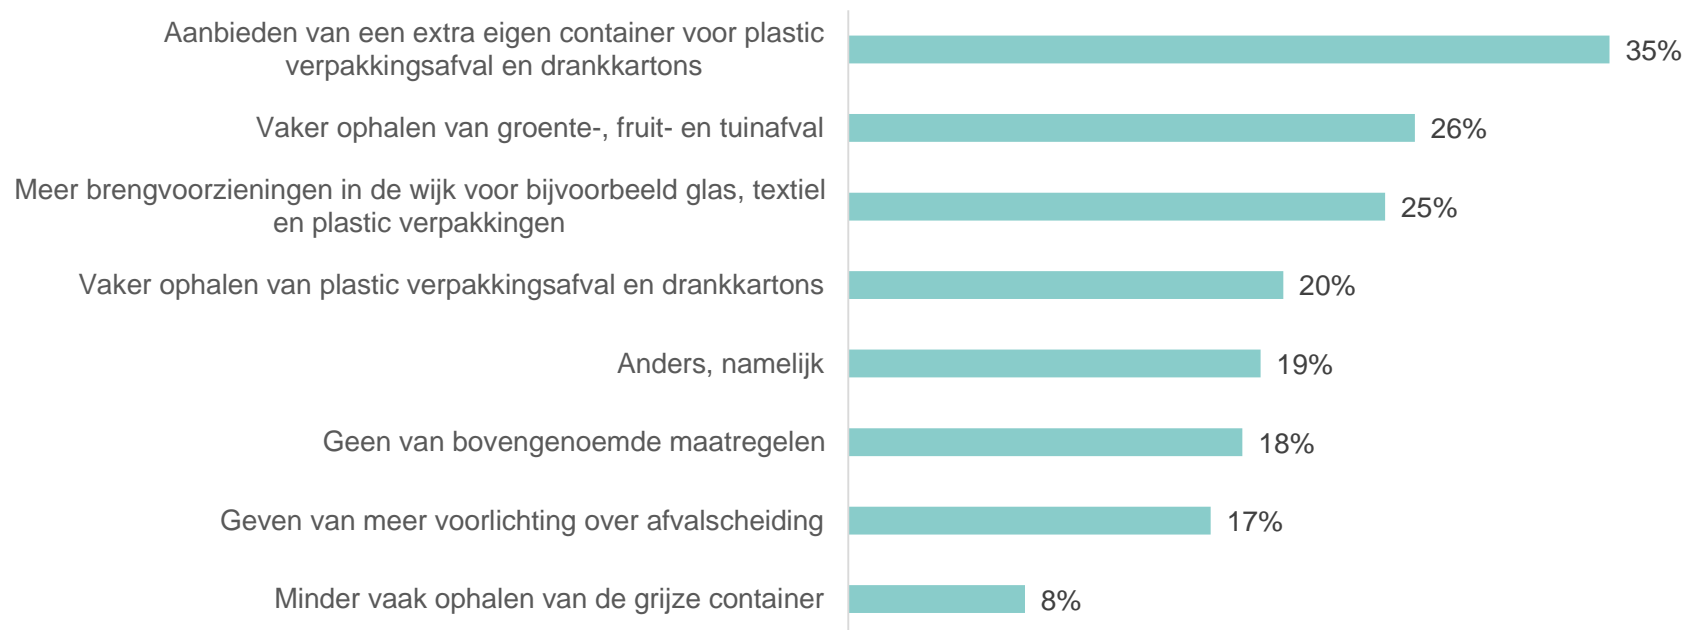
Aanbieden van een extra eigen container voor plastic verpakkingsafval en drankkartons 35%

Vaker ophalen van groente-, fruit- en tuinafval 26%

Meer brengvoorzieningen in de wijk voor bijvoorbeeld glas, textiel en plastic verpakkingen 25%

Vaker ophalen van plastic verpakkingsafval en drankkartons 20%

Anders, namelijk 19%

Geen van bovengenoemde maatregelen 18%

Geven van meer voorlichting over afvalscheiding 17%

Minder vaak ophalen van de grijze container 8%